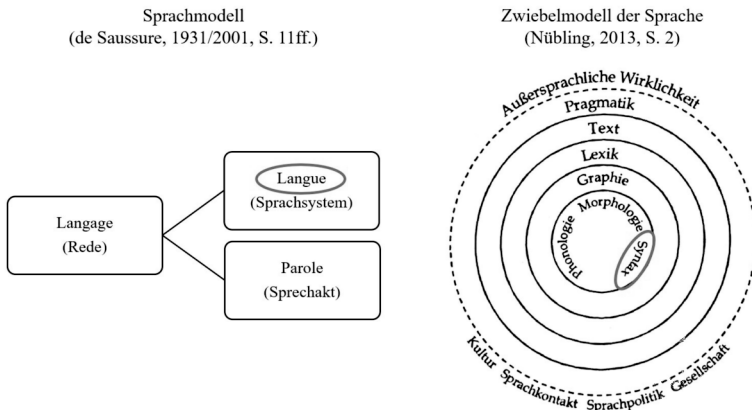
Sprachmodell
(de Saussure, 1931/2001, S. 11ff.)

Langage
(Rede)

Langue
(Sprachsystem)

Parole
(Sprechakt)

Zwiebelmodell der Sprache
(Nübling, 2013, S. 2)

Außersprachliche Wirklichkeit

Pragmatik

Text

Lexik

Graphie

Phonologie

Morphologie

Syntax

Kultur Sprachkontakt Sprachpolitik Gesellschaft